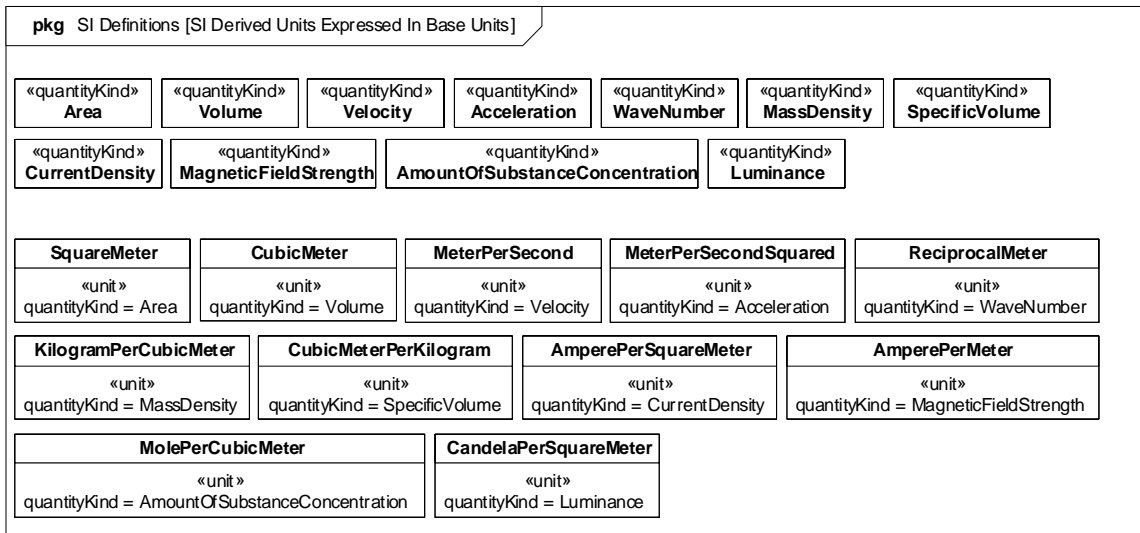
pkg SI Definitions [SI Derived Units Expressed In Base Units]

«quantityKind»
Area

«quantityKind»
Volume

«quantityKind»
Velocity

«quantityKind»
Acceleration

«quantityKind»
WaveNumber

«quantityKind»
MassDensity

«quantityKind»
SpecificVolume

«quantityKind»
CurrentDensity

«quantityKind»
MagneticFieldStrength

«quantityKind»
AmountOfSubstanceConcentration

«quantityKind»
Luminance

SquareMeter
«unit»
quantityKind = Area

CubicMeter
«unit»
quantityKind = Volume

MeterPerSecond
«unit»
quantityKind = Velocity

MeterPerSecondSquared
«unit»
quantityKind = Acceleration

ReciprocalMeter
«unit»
quantityKind = WaveNumber

KilogramPerCubicMeter
«unit»
quantityKind = MassDensity

CubicMeterPerKilogram
«unit»
quantityKind = SpecificVolume

AmperePerSquareMeter
«unit»
quantityKind = CurrentDensity

AmperePerMeter
«unit»
quantityKind = MagneticFieldStrength

MolePerCubicMeter
«unit»
quantityKind = AmountOfSubstanceConcentration

CandelaPerSquareMeter
«unit»
quantityKind = Luminance